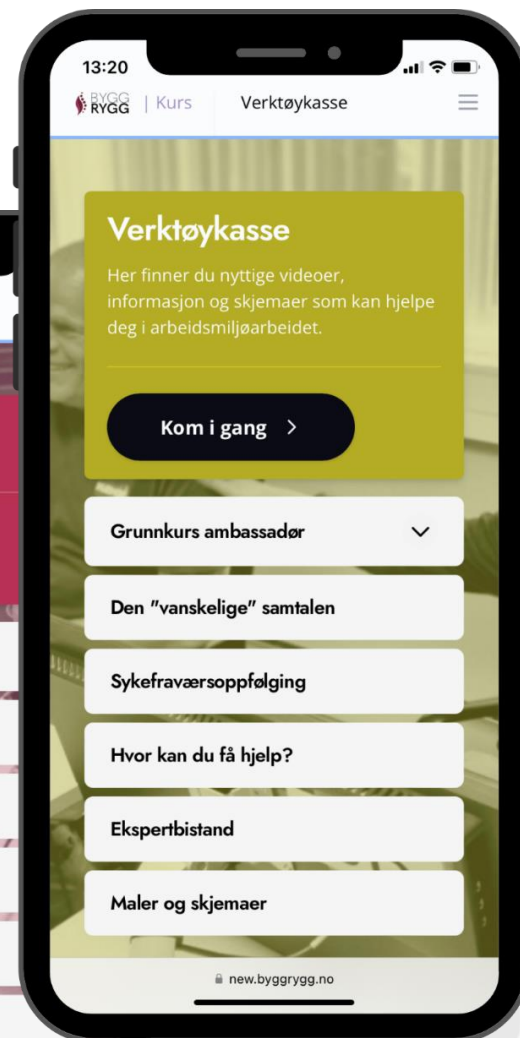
13:20

BYGG RYGG | Kurs Verktøykasse

Verktøykasse

Her finner du nyttige videoer, informasjon og skjemaer som kan hjelpe deg i arbeidsmiljøarbeidet.

Kom i gang >

Grunnkurs ambassadør

Den "vanskelige" samtalen

Sykefraværsoppfølging

Hvor kan du få hjelp?

Ekspertbistand

Maler og skjemaer

new.byggrygg.no